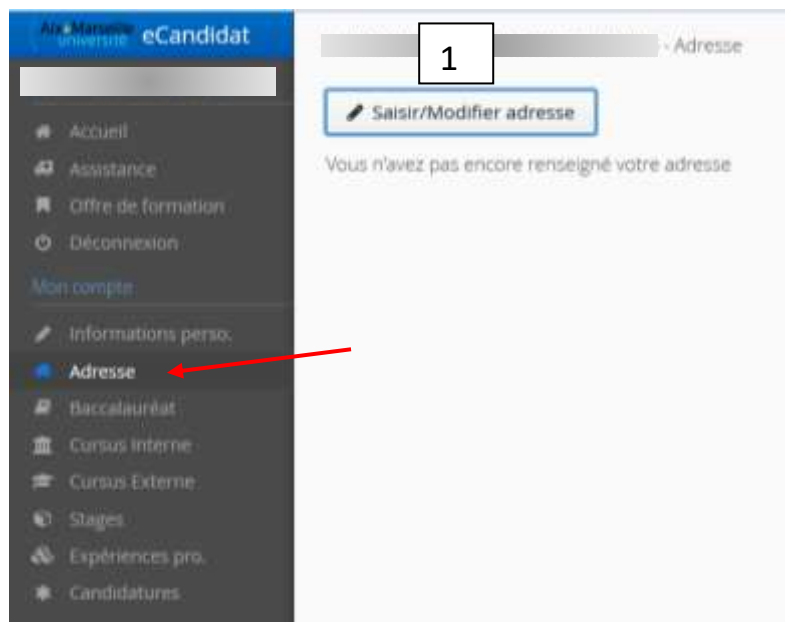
Aix Marseille Université eCandidat

Accueil
Assistance
Offre de formation
Déconnexion
Mon compte
Informations perso.
Adresse
Baccalauréat
Cursus interne
Cursus Externe
Stages
Expériences pro.
Candidatures

1
- Adresse

Saisir/Modifier adresse

Vous n'avez pas encore renseigné votre adresse